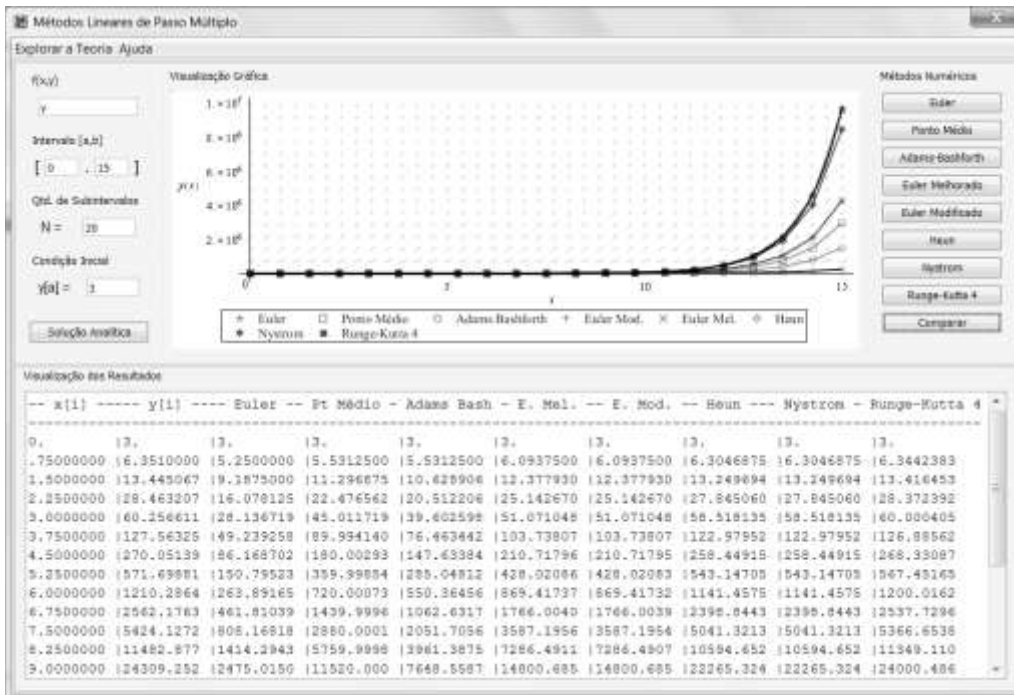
Métodos Lineares de Passo Múltiplo

Explorar a Teoria Ajuda

f(x,y)

y

Intervalo [a,b]

[ 0 , 15 ]

Qtd. de Subintervalos

N = 20

Condição Inicial

y[a] = 3

Solução Analítica

Visualização Gráfica

$1\times10^7$

$8\times10^6$

$6\times10^6$

$4\times10^6$

$2\times10^6$

y(x)

0

5

10

15

x

Euler Ponto Médio Adams Bashforth Euler Mod. Euler Mel. Heun Nystrom Runge-Kutta 4

Métodos Numéricos

Euler

Ponto Médio

Adams-Bashforth

Euler Melhorado

Euler Modificado

Heun

Nystrom

Runge-Kutta 4

Comparar

Visualização dos Resultados

-- x[i] ------ y[i] ---- Euler -- Pt Médio - Adams Bash - E. Mel. -- E. Mod. -- Heun --- Nystrom - Runge-Kutta 4

| x[i] | y[i] | Euler | Pt Médio | Adams Bash | E. Mel. | E. Mod. | Heun | Nystrom | Runge-Kutta 4 |
|---|---|---|---|---|---|---|---|---|---|
| 0. | 3. | 3. | 3. | 3. | 3. | 3. | 3. | 3. | 3. |
| .75000000 | 6.3510000 | 5.2500000 | 5.5312500 | 5.5312500 | 6.0937500 | 6.0937500 | 6.3046875 | 6.3046875 | 6.3442383 |
| 1.5000000 | 13.445067 | 9.1875000 | 11.296875 | 10.429906 | 12.377930 | 12.377930 | 13.249694 | 13.249694 | 13.416453 |
| 2.2500000 | 28.463207 | 16.078125 | 22.476562 | 20.512206 | 25.142670 | 25.142670 | 27.845060 | 27.845060 | 28.372392 |
| 3.0000000 | 60.256611 | 28.136719 | 45.011719 | 39.602598 | 51.071048 | 51.071048 | 58.518135 | 58.518135 | 60.000405 |
| 3.7500000 | 127.56325 | 49.239258 | 89.994140 | 76.463442 | 103.73807 | 103.73807 | 122.97952 | 122.97952 | 126.88562 |
| 4.5000000 | 270.05139 | 86.168702 | 180.00293 | 147.63384 | 210.71796 | 210.71795 | 258.44915 | 258.44915 | 268.33087 |
| 5.2500000 | 571.69881 | 150.79523 | 359.99854 | 285.04812 | 428.02086 | 428.02083 | 543.14705 | 543.14705 | 567.45165 |
| 6.0000000 | 1210.2864 | 263.89165 | 720.00073 | 550.36456 | 869.41737 | 869.41732 | 1141.4575 | 1141.4575 | 1200.0162 |
| 6.7500000 | 2562.1763 | 461.81039 | 1439.9996 | 1062.6317 | 1766.0040 | 1766.0039 | 2398.8443 | 2398.8443 | 2537.7296 |
| 7.5000000 | 5424.1272 | 808.16818 | 2880.0001 | 2051.7056 | 3587.1956 | 3587.1954 | 5041.3213 | 5041.3213 | 5366.6538 |
| 8.2500000 | 11482.877 | 1414.2943 | 5759.9998 | 3961.3875 | 7286.4911 | 7286.4907 | 10594.652 | 10594.652 | 11349.110 |
| 9.0000000 | 24309.252 | 2475.0150 | 11520.000 | 7648.5587 | 14800.685 | 14800.685 | 22265.324 | 22265.324 | 24000.486 |